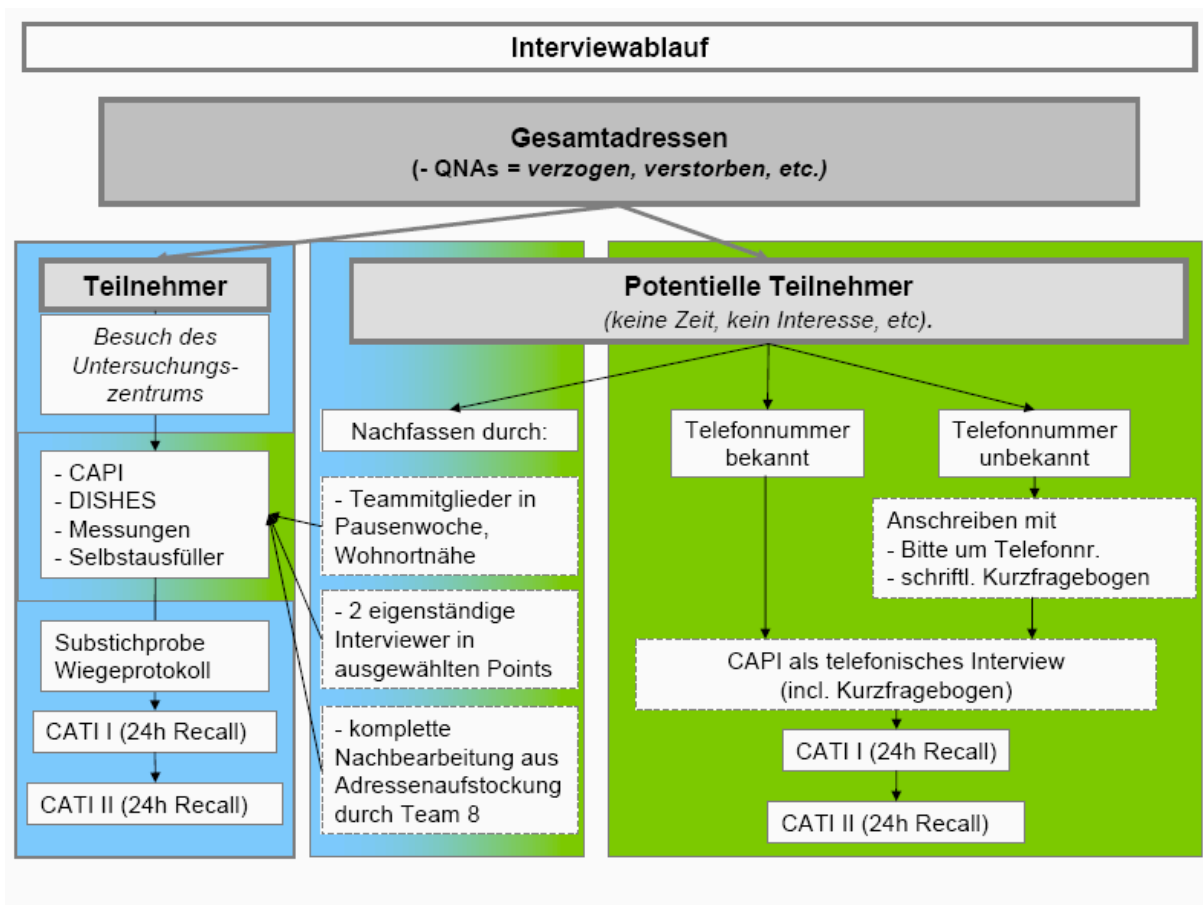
Interviewablauf

Gesamtadressen
(- QNAs = verzogen, verstorben, etc.)

Teilnehmer

Besuch des Untersuchungszentrums

- CAPI
- DISHES
- Messungen
- Selbstausfüller

Substichprobe Wiegeprotokoll

CATI I (24h Recall)

CATI II (24h Recall)

Potentielle Teilnehmer
(keine Zeit, kein Interesse, etc).

Nachfassen durch:

- Teammitglieder in Pausenwoche, Wohnortnähe

- 2 eigenständige Interviewer in ausgewählten Points

- komplette Nachbearbeitung aus Adressenaufstockung durch Team 8

Telefonnummer bekannt

Telefonnummer unbekannt

Anschreiben mit
- Bitte um Telefonnr.
- schriftl. Kurzfragebogen

CAPI als telefonisches Interview (incl. Kurzfragebogen)

CATI I (24h Recall)

CATI II (24h Recall)